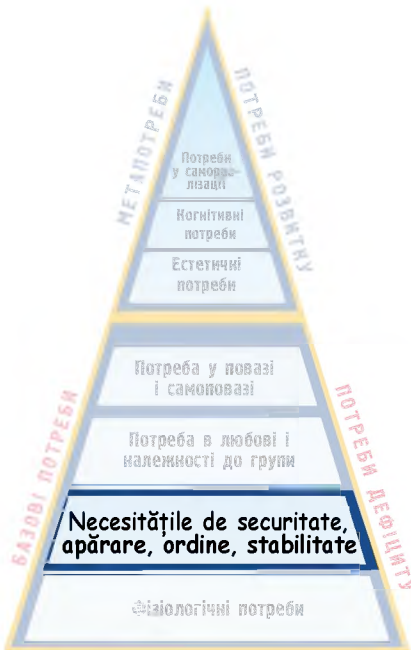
МЕТАПОТРЕБИ

ПОТРЕБИ РОЗВИТКУ

Потреби у самореалізації

Когнітивні потреби

Естетичні потреби

БАЗОВІ ПОТРЕБИ

ПОТРЕБИ ДЕФІЦИТУ

Потреба у повазі і самоповазі

Потреба в любові і належності до групи

Necesitățile de securitate, apărare, ordine, stabilitate

Фізіологічні потреби